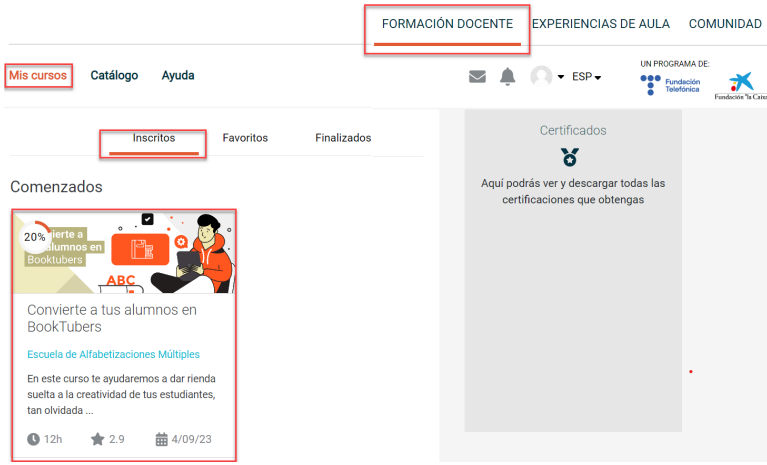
FORMACIÓN DOCENTE EXPERIENCIAS DE AULA COMUNIDAD

Mis cursos Catálogo Ayuda

ESP

UN PROGRAMA DE:
Fundación Telefónica
Fundación "la Caixa"

Inscritos Favoritos Finalizados

Comenzados

20%
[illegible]vierte a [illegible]alumnos en Booktubers

ABC

Convierte a tus alumnos en BookTubers

Escuela de Alfabetizaciones Múltiples

En este curso te ayudaremos a dar rienda suelta a la creatividad de tus estudiantes, tan olvidada ...

12h 2.9 4/09/23

Certificados

Aquí podrás ver y descargar todas las certificaciones que obtengas